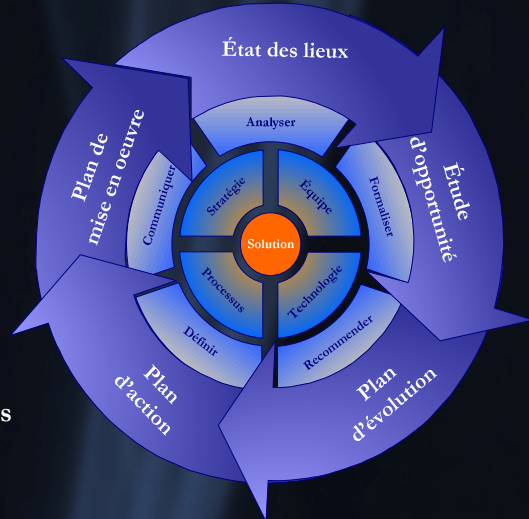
État des lieux

Étude d'opportunité

Plan d'évolution

Plan d'action

Plan de mise en oeuvre

Analyser

Formaliser

Recommender

Définir

Communiquer

Stratégie

Équipe

Technologie

Processus

Solution

s